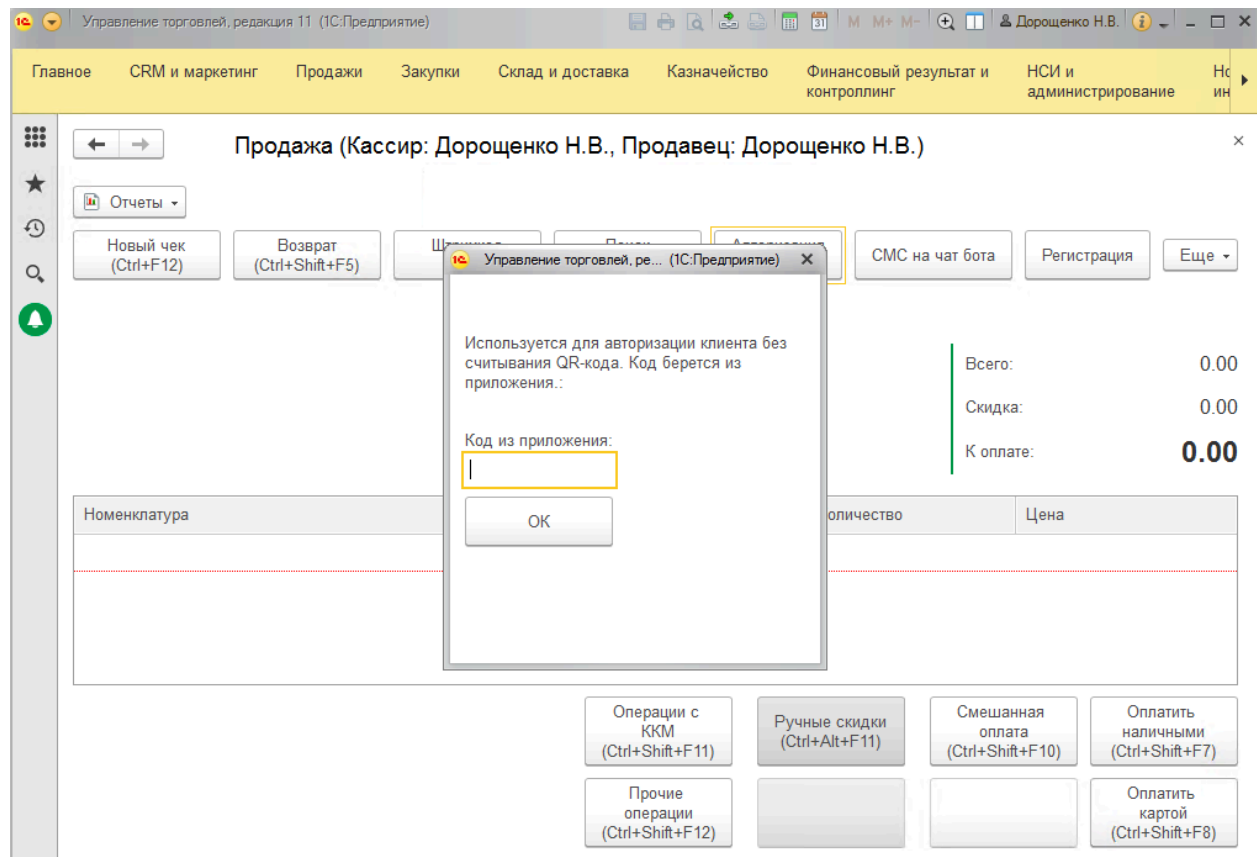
Управление торговлей, редакция 11 (1С:Предприятие)

M M+ M- Дорощенко Н.В.

Главное CRM и маркетинг Продажи Закупки Склад и доставка Казначейство Финансовый результат и контроллинг НСИ и администрирование Но ин

Продажа (Кассир: Дорощенко Н.В., Продавец: Дорощенко Н.В.)

Отчеты

Новый чек (Ctrl+F12) Возврат (Ctrl+Shift+F5) Шт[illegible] П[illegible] А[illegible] СМС на чат бота Регистрация Еще

Управление торговлей, ре... (1С:Предприятие)

Используется для авторизации клиента без считывания QR-кода. Код берется из приложения.:

Код из приложения:

OK

Всего: 0.00
Скидка: 0.00
К оплате: 0.00

Номенклатура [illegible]оличество Цена

Операции с ККМ (Ctrl+Shift+F11)
Ручные скидки (Ctrl+Alt+F11)
Смешанная оплата (Ctrl+Shift+F10)
Оплатить наличными (Ctrl+Shift+F7)
Прочие операции (Ctrl+Shift+F12)
Оплатить картой (Ctrl+Shift+F8)